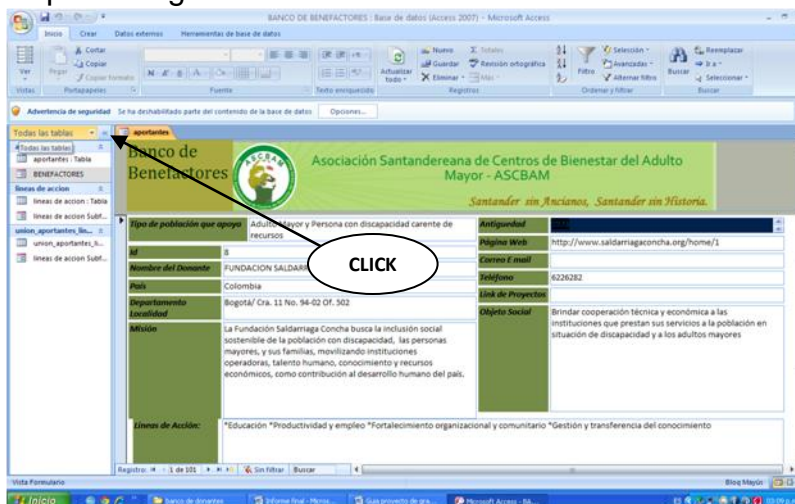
BANCO DE BENEFACTORES : Base de datos (Access 2007) - Microsoft Access

Inicio Crear Datos externos Herramientas de base de datos

Ver Pegar Cortar Copiar Copiar formato Actualizar todo Nuevo Guardar Eliminar Totales Revisión ortográfica Más Filtro Selección Avanzadas Alternar filtro Buscar Reemplazar Ir a Seleccionar

Vistas Portapapeles Fuente Texto enriquecido Registros Ordenar y filtrar Buscar

Advertencia de seguridad Se ha deshabilitado parte del contenido de la base de datos Opciones...

Todas las tablas

Todas las tablas
aportantes : Tabla
BENEFACTORES
lineas de accion
lineas de accion : Tabla
lineas de accion Subf...
union_aportantes_lin...
union_aportantes_h...
lineas de accion Subf...

aportantes

Banco de Benefactores

ASCBAM

Asociación Santandereana de Centros de Bienestar del Adulto Mayor - ASCBAM

Santander sin Ancianos, Santander sin Historia.

CLICK

| Tipo de población que apoya | Adulto Mayor y Persona con discapacidad carente de recursos | Antigüedad | |
|---|---|---|---|
| Id | 8 | Página Web | http://www.saldarriagaconcha.org/home/1 |
| Nombre del Donante | FUNDACION SALDARR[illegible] | Correo E mail | |
| País | Colombia | Teléfono | 6226282 |
| Departamento Localidad | Bogotá/ Cra. 11 No. 94-02 Of. 502 | Link de Proyectos | |
| Misión | La Fundación Saldarriaga Concha busca la inclusión social sostenible de la población con discapacidad, las personas mayores, y sus familias, movilizando instituciones operadoras, talento humano, conocimiento y recursos económicos, como contribución al desarrollo humano del país. | Objeto Social | Brindar cooperación técnica y económica a las instituciones que prestan sus servicios a la población en situación de discapacidad y a los adultos mayores |

Lineas de Acción: *Educación *Productividad y empleo *Fortalecimiento organizacional y comunitario *Gestión y transferencia del conocimiento

Registro: 1 de 101 Sin filtrar Buscar

Vista Formulario Bloq Mayús

Inicio banco de donantes Informe final - Micros... Guía proyecto de gra... Microsoft Access - BA...